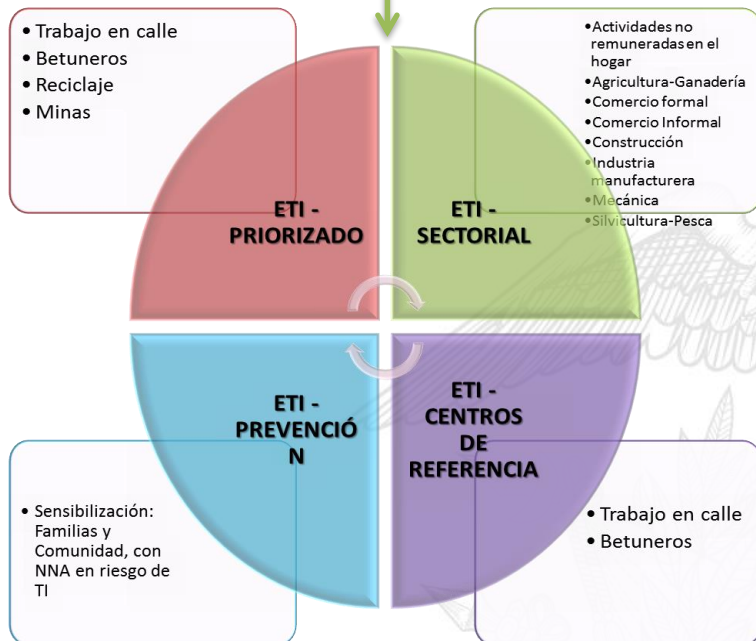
• Trabajo en calle
• Betuneros
• Reciclaje
• Minas

ETI - PRIORIZADO

•Actividades no remuneradas en el hogar
•Agricultura-Ganadería
•Comercio formal
•Comercio Informal
•Construcción
•Industria manufacturera
•Mecánica
•Silvicultura-Pesca

ETI - SECTORIAL

ETI - PREVENCIÓN

• Sensibilización: Familias y Comunidad, con NNA en riesgo de TI

ETI - CENTROS DE REFERENCIA

• Trabajo en calle
• Betuneros